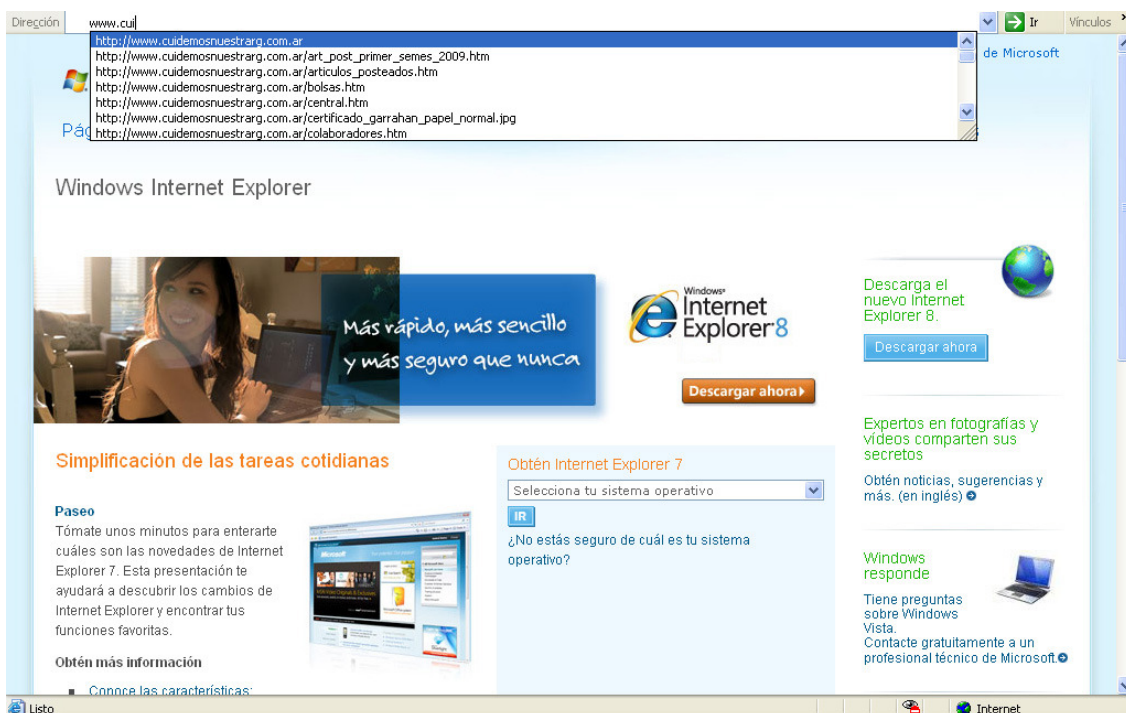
Dirección www.cui

http://www.cuidemosnuestrarg.com.ar
http://www.cuidemosnuestrarg.com.ar/art_post_primer_semes_2009.htm
http://www.cuidemosnuestrarg.com.ar/articulos_posteados.htm
http://www.cuidemosnuestrarg.com.ar/bolsas.htm
http://www.cuidemosnuestrarg.com.ar/central.htm
http://www.cuidemosnuestrarg.com.ar/certificado_garrahan_papel_normal.jpg
http://www.cuidemosnuestrarg.com.ar/colaboradores.htm

Ir Vínculos

de Microsoft

Pág

Windows Internet Explorer

Más rápido, más sencillo y más seguro que nunca

Windows Internet Explorer 8

Descargar ahora

Descarga el nuevo Internet Explorer 8.

Descargar ahora

Expertos en fotografías y vídeos comparten sus secretos

Obtén noticias, sugerencias y más. (en inglés)

Simplificación de las tareas cotidianas

Paseo

Tómate unos minutos para enterarte cuáles son las novedades de Internet Explorer 7. Esta presentación te ayudará a descubrir los cambios de Internet Explorer y encontrar tus funciones favoritas.

Obtén más información

Conoce las características:

Obtén Internet Explorer 7

Selecciona tu sistema operativo

IR

¿No estás seguro de cuál es tu sistema operativo?

Windows responde

Tiene preguntas sobre Windows Vista.
Contacte gratuitamente a un profesional técnico de Microsoft

Listo

Internet